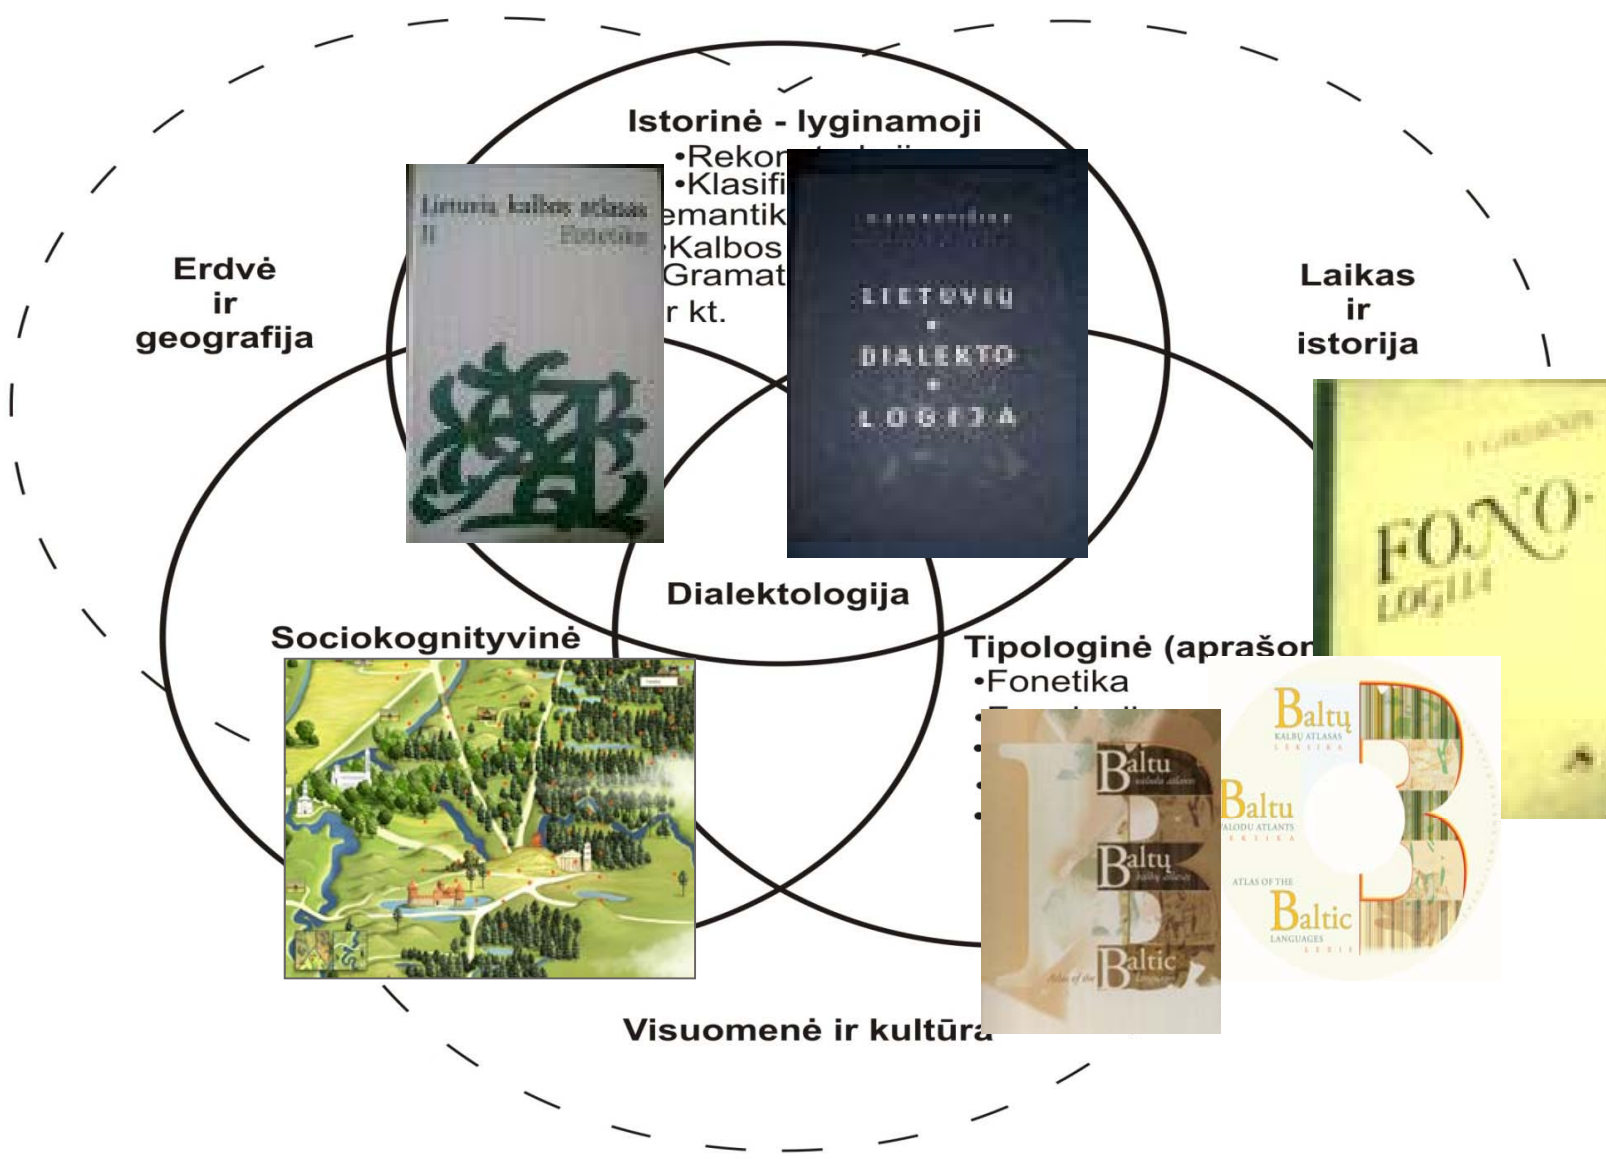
Istorinė - lyginamoji
•Rekon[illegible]
•Klasifi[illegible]
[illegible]emantik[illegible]
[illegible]Kalbos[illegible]
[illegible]Gramat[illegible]
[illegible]r kt.

Lietuvių kalbos atlasas
II
Fonetika

LIETUVIŲ
•
DIALEKTO
•
LOGIJA

Erdvė
ir
geografija

Laikas
ir
istorija

FONO-
LOGIJA

Dialektologija

Sociokognityvinė

Tipologinė (aprašom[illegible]
•Fonetika
•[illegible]
•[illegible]
•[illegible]
•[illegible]

Baltu
valodu atlants
Baltų
kalbų atlasas
Baltic
Atlas of the
Languages

Baltų
KALBŲ ATLASAS
Baltu
VALODU ATLANTS
ATLAS OF THE
Baltic
LANGUAGES

Visuomenė ir kultūra